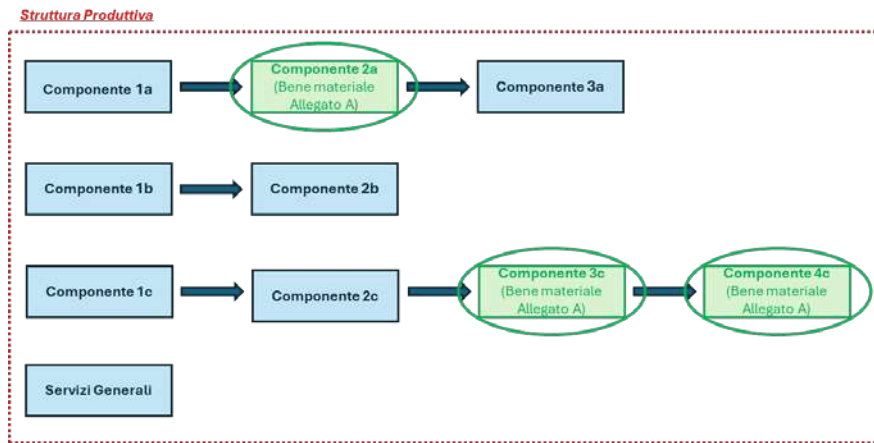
Struttura Produttiva

Componente 1a

Componente 2a
(Bene materiale
Allegato A)

Componente 3a

Componente 1b

Componente 2b

Componente 1c

Componente 2c

Componente 3c
(Bene materiale
Allegato A)

Componente 4c
(Bene materiale
Allegato A)

Servizi Generali